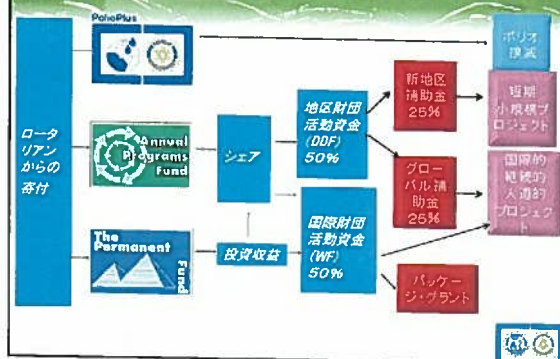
PolioPlus

ロータリアンからの寄付

Annual Programs Fund

The Permanent Fund

シェア

投資収益

地区財団活動資金 (DDF) 50%

国際財団活動資金 (WF) 50%

新地区補助金 25%

グローバル補助金 25%

パッケージ・グラント

ポリオ撲滅

短期小規模プロジェクト

国際的継続的人道的プロジェクト